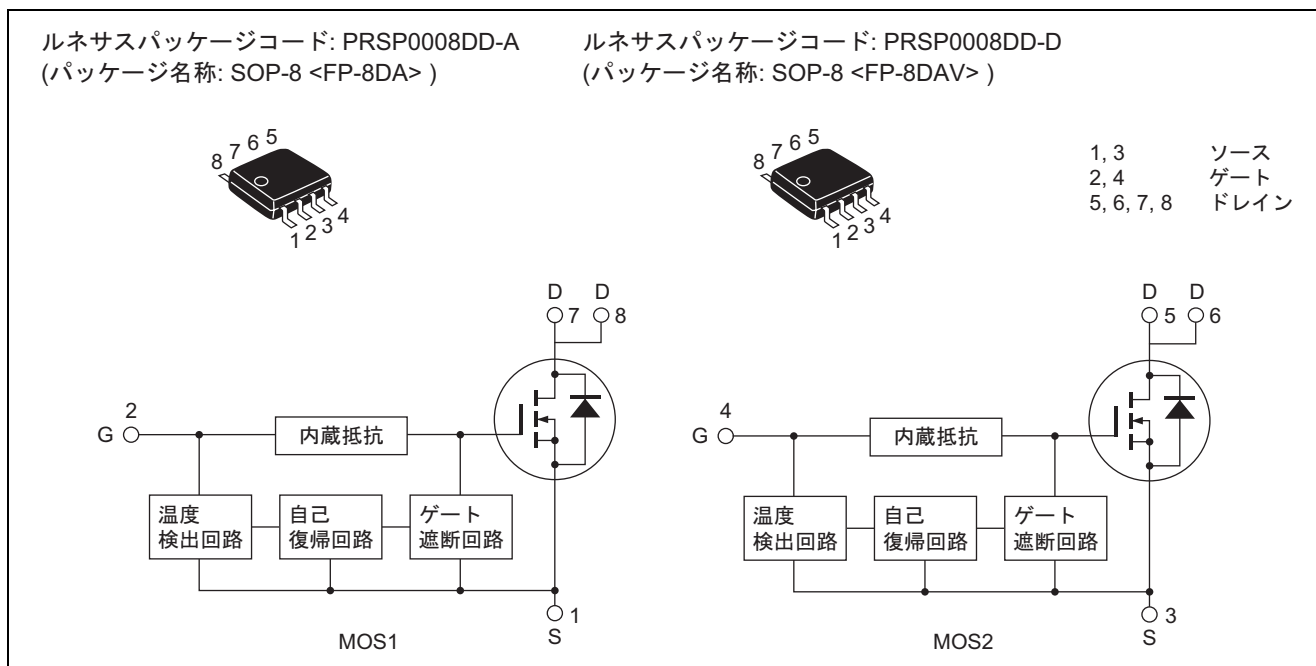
ルネサスパッケージコード: PRSP0008DD-A
(パッケージ名称: SOP-8 <FP-8DA> )

8 7 6 5
1 2 3 4

ルネサスパッケージコード: PRSP0008DD-D
(パッケージ名称: SOP-8 <FP-8DAV> )

8 7 6 5
1 2 3 4

| | |
|---|---|
| 1, 3 | ソース |
| 2, 4 | ゲート |
| 5, 6, 7, 8 | ドレイン |

D D
7 8
2
G
内蔵抵抗
温度検出回路
自己復帰回路
ゲート遮断回路
1
S
MOS1

D D
5 6
4
G
内蔵抵抗
温度検出回路
自己復帰回路
ゲート遮断回路
3
S
MOS2